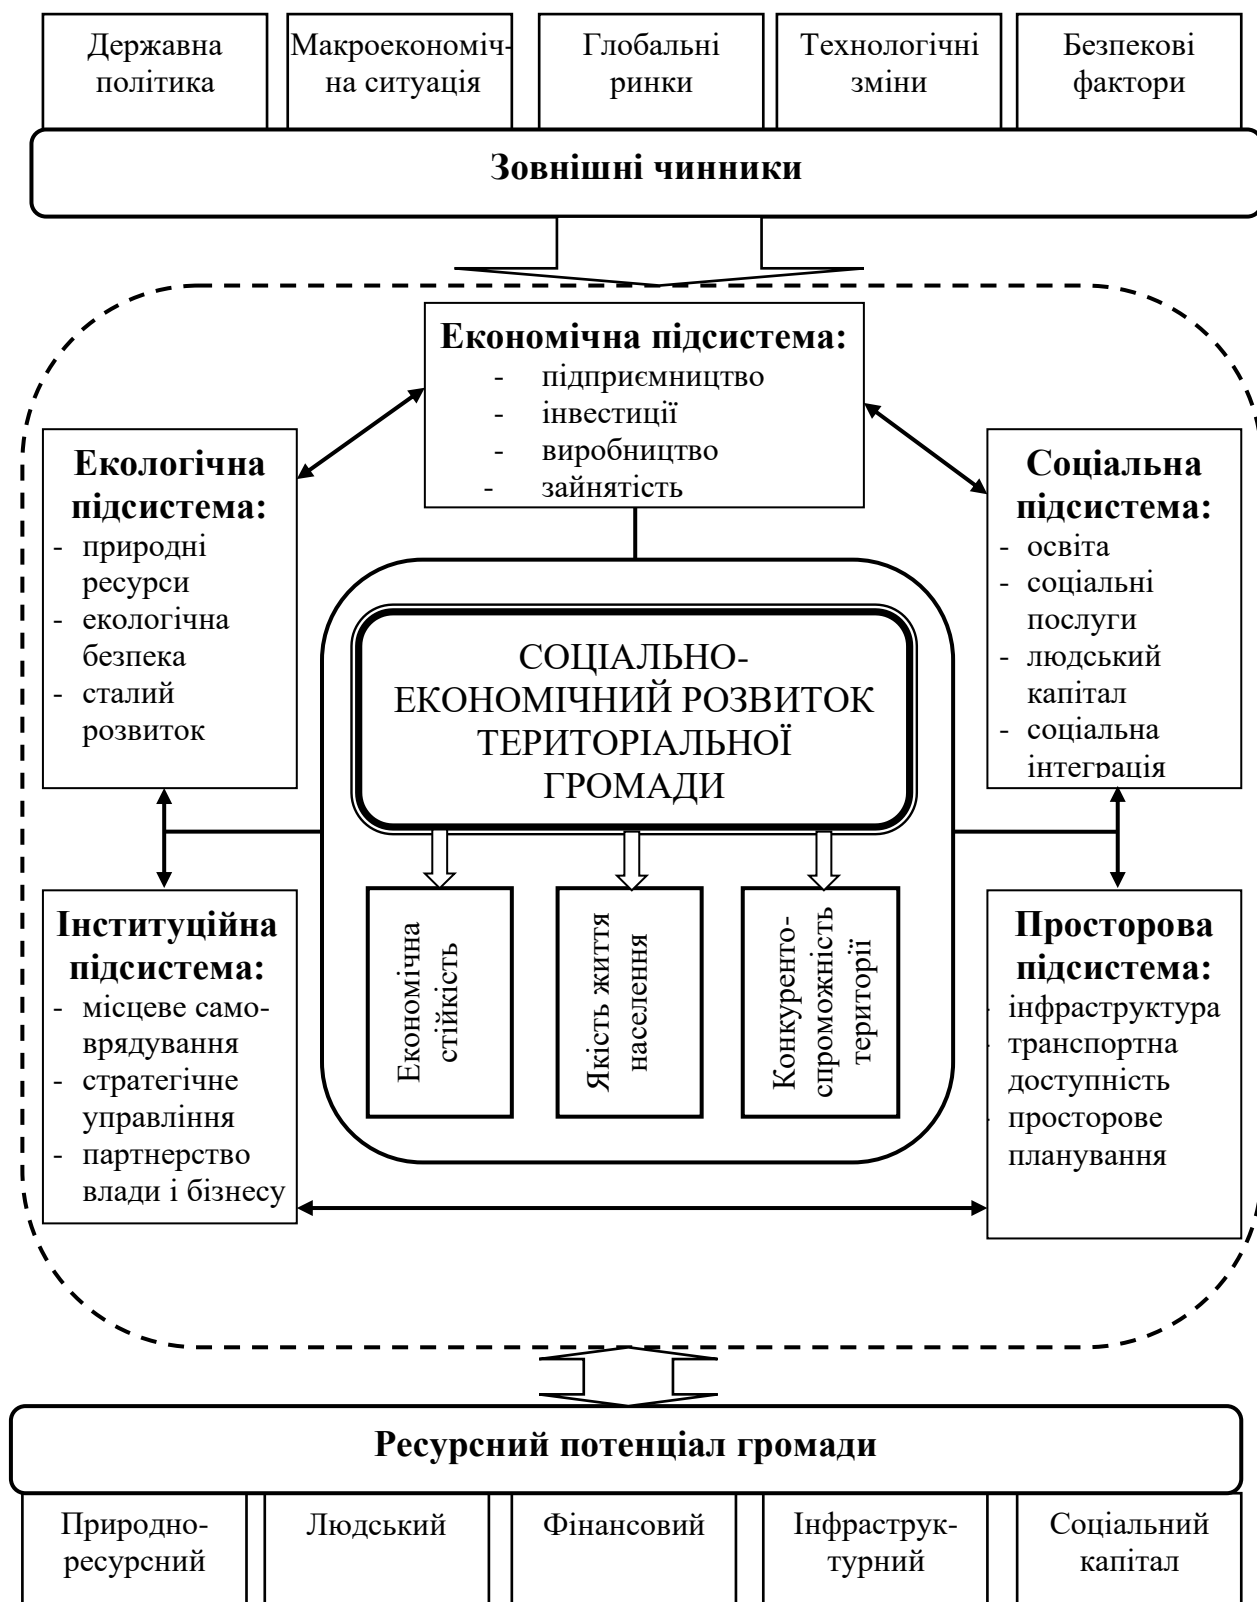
Державна політика

Макроекономічна ситуація

Глобальні ринки

Технологічні зміни

Безпекові фактори

Зовнішні чинники

Економічна підсистема:
- підприємництво
- інвестиції
- виробництво
- зайнятість

Екологічна підсистема:
- природні ресурси
- екологічна безпека
- сталий розвиток

Соціальна підсистема:
- освіта
- соціальні послуги
- людський капітал
- соціальна інтеграція

СОЦІАЛЬНО-ЕКОНОМІЧНИЙ РОЗВИТОК ТЕРИТОРІАЛЬНОЇ ГРОМАДИ

Економічна стійкість

Якість життя населення

Конкурентоспроможність території

Інституційна підсистема:
- місцеве самоврядування
- стратегічне управління
- партнерство влади і бізнесу

Просторова підсистема:
інфраструктура
транспортна доступність
просторове планування

Ресурсний потенціал громади

Природно-ресурсний

Людський

Фінансовий

Інфраструктурний

Соціальний капітал